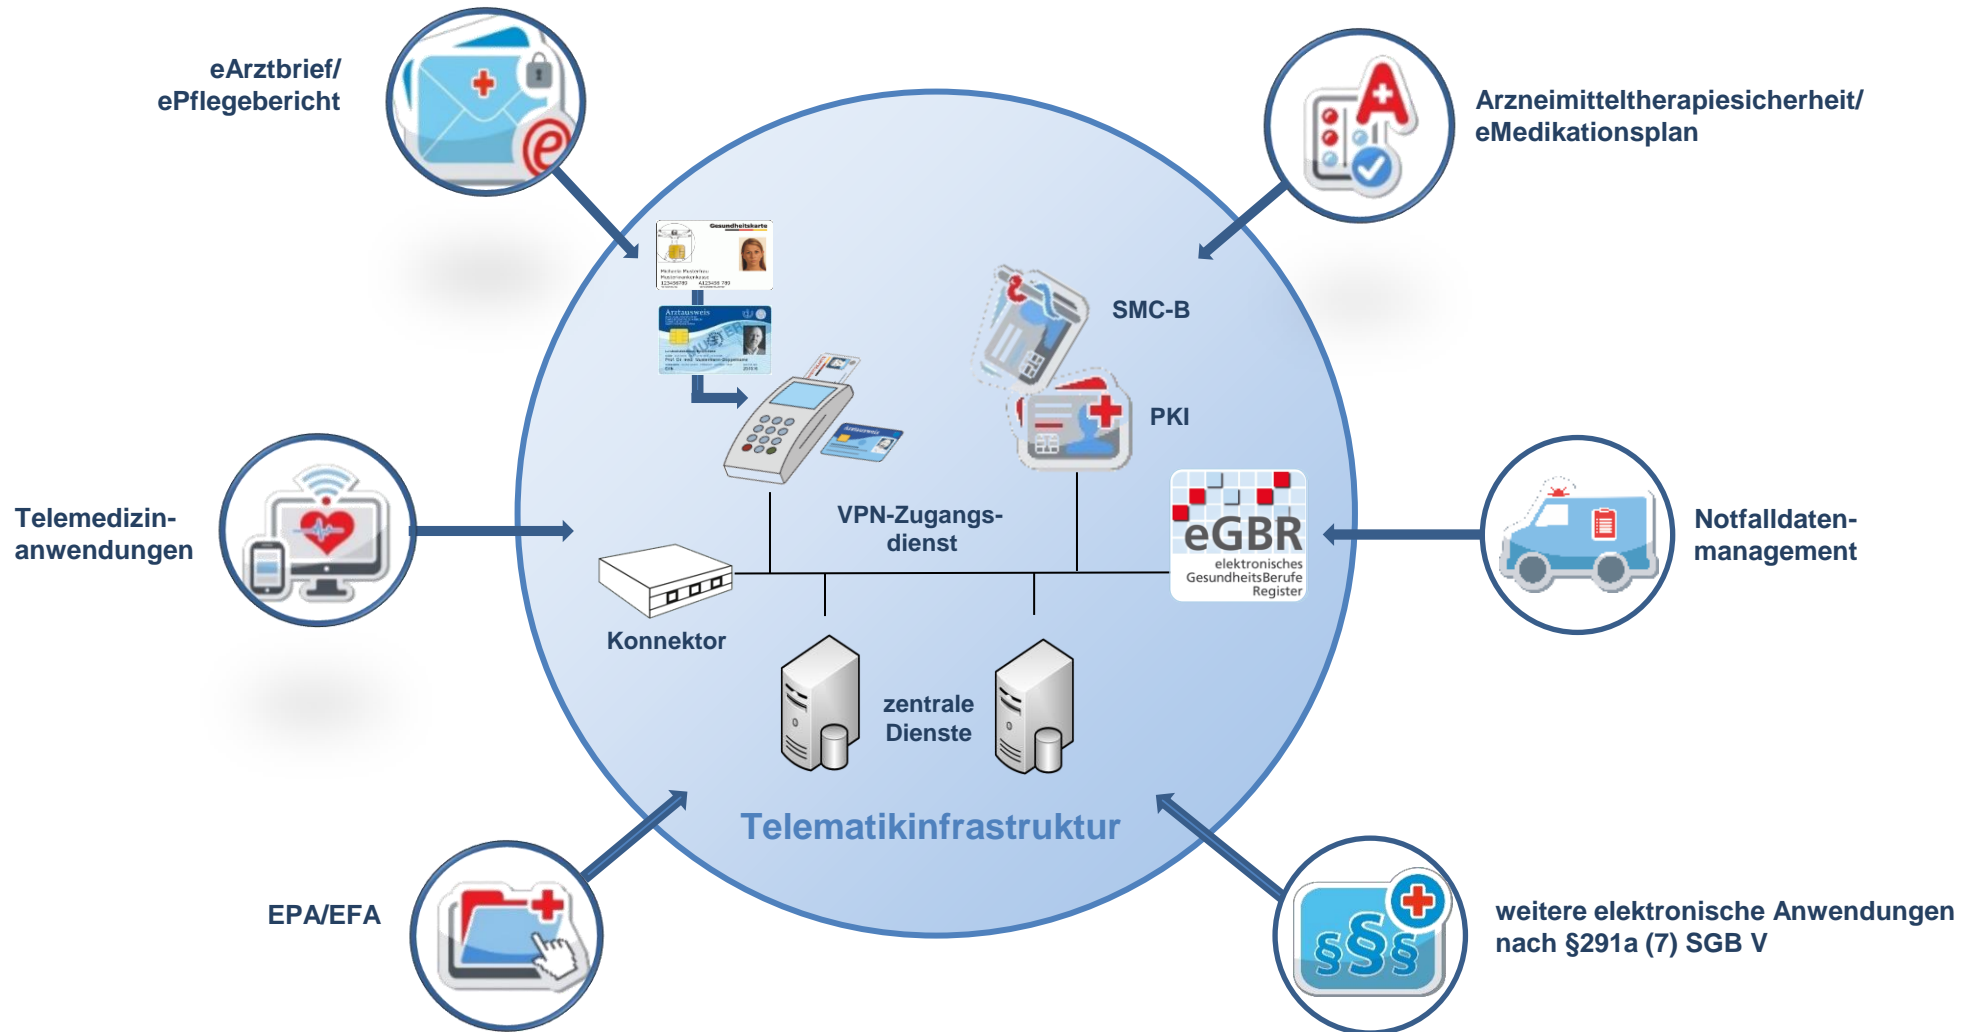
eArztbrief/
ePflegebericht

Arzneimitteltherapiesicherheit/
eMedikationsplan

Gesundheitskarte

Arztausweis

SMC-B

PKI

Telemedizin-
anwendungen

VPN-Zugangs-
dienst

eGBR
elektronisches
GesundheitsBerufe
Register

Notfalldaten-
management

Konnektor

zentrale
Dienste

Telematikinfrastruktur

EPA/EFA

§§§

weitere elektronische Anwendungen
nach §291a (7) SGB V